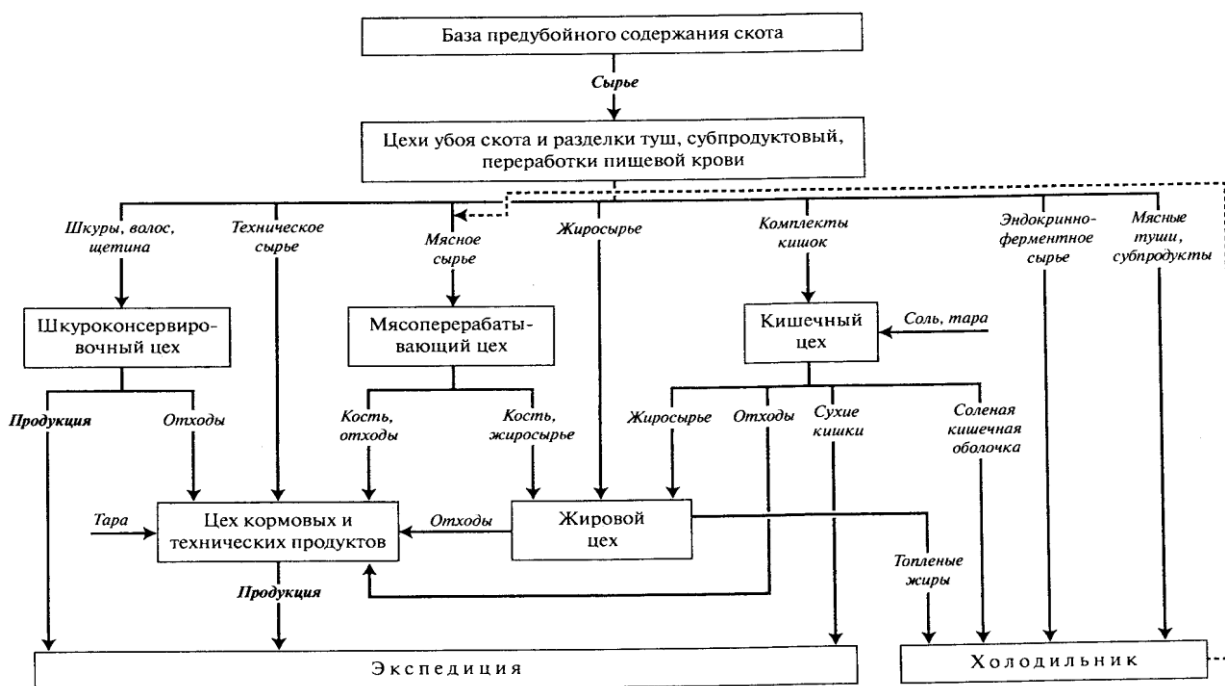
База предубойного содержания скота

Сырье

Цехи убоя скота и разделки туш, субпродуктовый, переработки пищевой крови

Шкуры, волос, щетина

Техническое сырье

Мясное сырье

Жиросырье

Комплекты кишок

Эндокринно-ферментное сырье

Мясные туши, субпродукты

Шкуроконсервировочный цех

Мясоперерабатывающий цех

Кишечный цех

Соль, тара

Продукция

Отходы

Кость, отходы

Кость, жиросырье

Жиросырье

Отходы

Сухие кишки

Соленая кишечная оболочка

Тара

Цех кормовых и технических продуктов

Отходы

Жировой цех

Топленые жиры

Продукция

Экспедиция

Холодильник